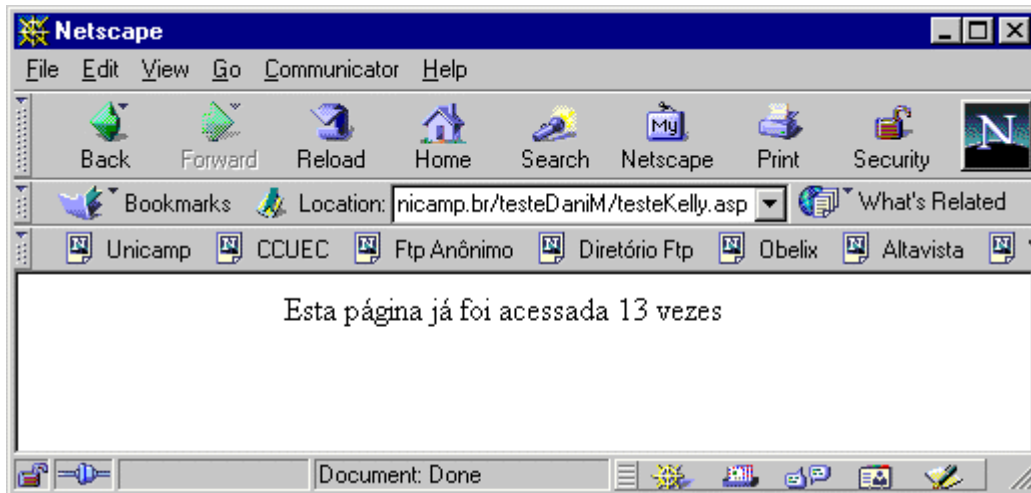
Netscape

File Edit View Go Communicator Help

Back Forward Reload Home Search Netscape Print Security

Bookmarks Location: nicamp.br/testeDaniM/testeKelly.asp What's Related

Unicamp CCUEC Ftp Anônimo Diretório Ftp Obelix Altavista

Esta página já foi acessada 13 vezes

Document: Done